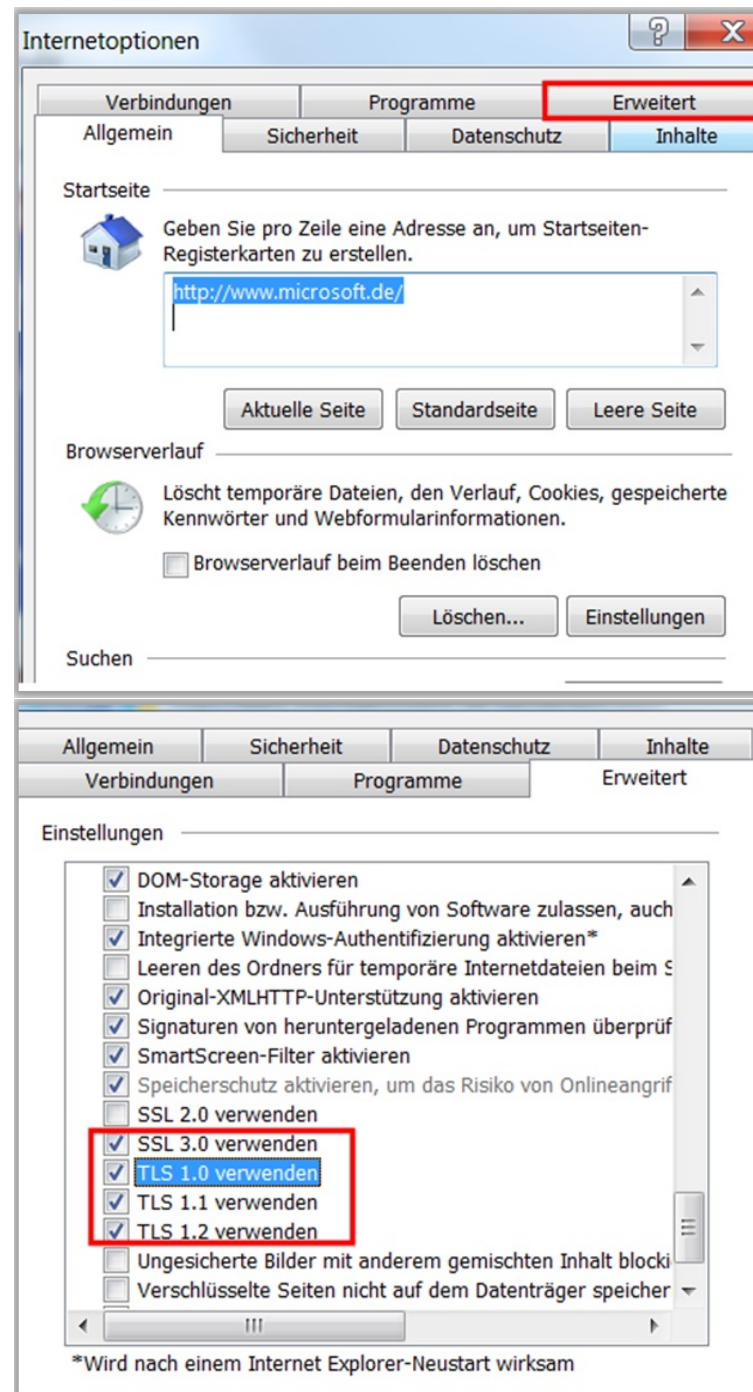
Internetoptionen

Verbindungen | Programme | Erweitert
Allgemein | Sicherheit | Datenschutz | Inhalte

Startseite

Geben Sie pro Zeile eine Adresse an, um Startseiten-Registerkarten zu erstellen.

http://www.microsoft.de/

Aktuelle Seite | Standardseite | Leere Seite

Browserverlauf

Löscht temporäre Dateien, den Verlauf, Cookies, gespeicherte Kennwörter und Webformularinformationen.

Browserverlauf beim Beenden löschen

Löschen... | Einstellungen

Suchen

Allgemein | Sicherheit | Datenschutz | Inhalte
Verbindungen | Programme | Erweitert

Einstellungen

DOM-Storage aktivieren
Installation bzw. Ausführung von Software zulassen, auch
Integrierte Windows-Authentifizierung aktivieren*
Leeren des Ordners für temporäre Internetdateien beim S
Original-XMLHTTP-Unterstützung aktivieren
Signaturen von heruntergeladenen Programmen überprüf
SmartScreen-Filter aktivieren
Speicherschutz aktivieren, um das Risiko von Onlineangrif
SSL 2.0 verwenden
SSL 3.0 verwenden
TLS 1.0 verwenden
TLS 1.1 verwenden
TLS 1.2 verwenden
Ungesicherte Bilder mit anderem gemischten Inhalt blocki
Verschlüsselte Seiten nicht auf dem Datenträger speicher

*Wird nach einem Internet Explorer-Neustart wirksam